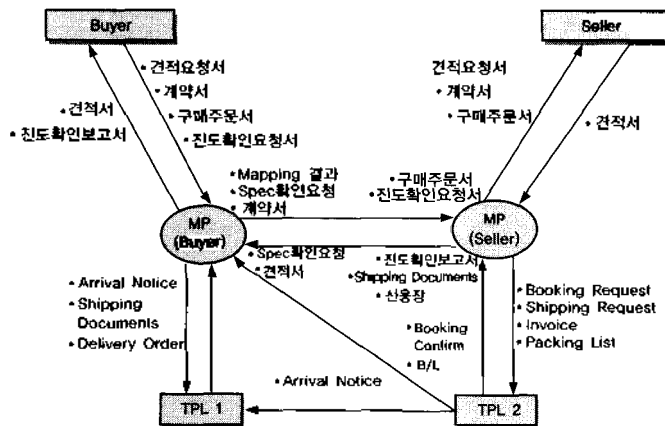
Buyer

Seller

• 견적요청서
• 계약서
• 구매주문서
• 진도확인요청서

• 견적서
• 진도확인보고서

견적요청서
• 계약서
• 구매주문서

• 견적서

• Mapping 결과
• Spec확인요청
• 계약서

• 구매주문서
• 진도확인요청서

MP (Buyer)

MP (Seller)

• Spec확인요청
• 견적서

• 진도확인보고서
• Shipping Documents
• 신용장

• Arrival Notice
• Shipping Documents
• Delivery Order

• Booking Request
• Shipping Request
• Invoice
• Packing List

• Booking Confirm
• B/L

• Arrival Notice

TPL 1

TPL 2